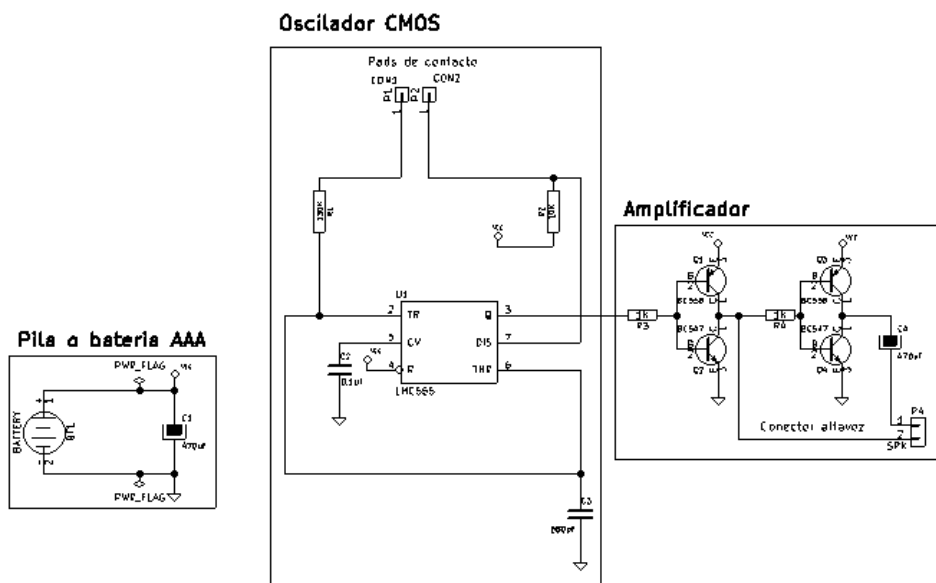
Oscilador CMOS

Pads de contacto

CON1 CON2

P1 P2

220K R1

10K R2

VCC

U1

2 TR Q 3

5 CV DIS 7

4 R THR 6

LMC555

C2 0.1uF

VCC

C3 100nF

Amplificador

VCC

Q1 BC558

Q2 BC547

1k R3

VCC

Q3 BC558

Q4 BC547

1k R4

C4 470uF

Conector altavoz

P4 SPK

Pila o bateria AAA

BATTERY BT1

PWR_FLAG VCC

C1 470uF

PWR_FLAG